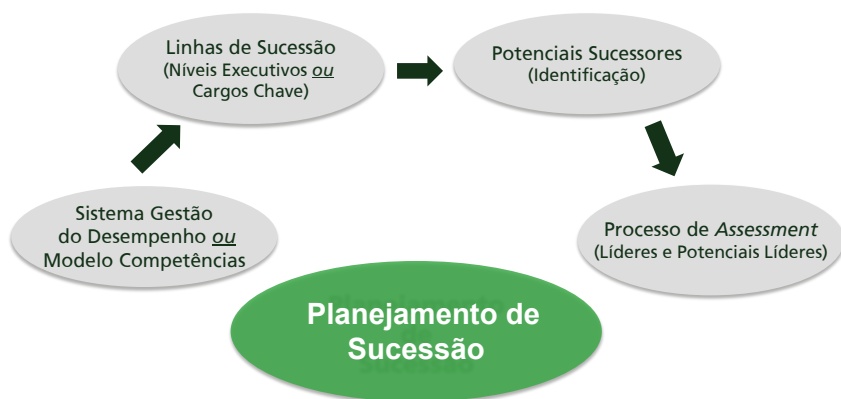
Sistema Gestão do Desempenho ou Modelo Competências

Linhas de Sucessão (Níveis Executivos ou Cargos Chave)

Potenciais Sucessores (Identificação)

Processo de Assessment (Líderes e Potenciais Líderes)

Planejamento de Sucessão